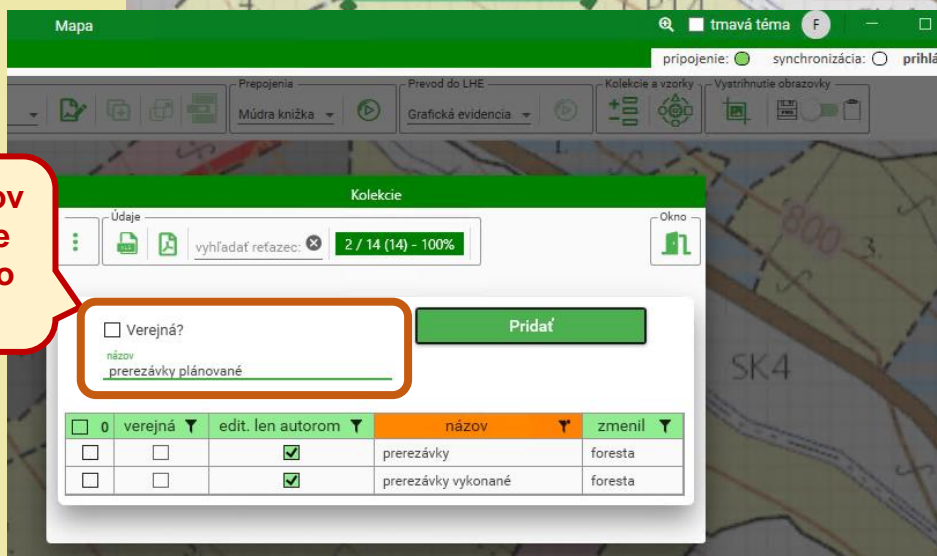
Mapa
tmavá téma F
pripojenie: synchronizácia: prihlá

Prepojenia
Múdra knižka
Prevod do LHE
Grafická evidencia
Kolekcie a vzorky
Vystrihnutie obrazovky

ov
e
o

Kolekcie
Údaje
vyhľadať reťazec:
2 / 14 (14) - 100%
Okno

Verejná?
Pridať
názov
prerezávky plánované

800
3.
SK4

| 0 | verejná | edit. len autorom | názov | zmenil |
|---|---|---|---|---|
| ☐ | ☐ | ☑ | prerezávky | foresta |
| ☐ | ☐ | ☑ | prerezávky vykonané | foresta |